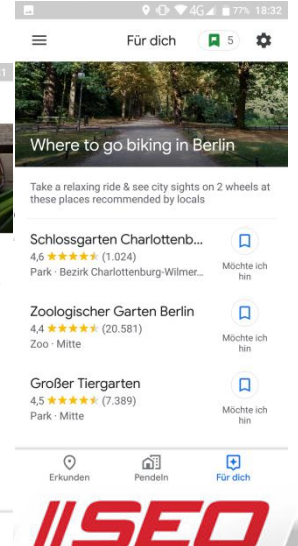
4G 77% 18:32

Für dich

5

Where to go biking in Berlin

Take a relaxing ride & see city sights on 2 wheels at these places recommended by locals

Schlossgarten Charlottenb...
4,6 ★★★★★ (1.024)
Park · Bezirk Charlottenburg-Wilmer...

Möchte ich hin

Zoologischer Garten Berlin
4,4 ★★★★★ (20.581)
Zoo · Mitte

Möchte ich hin

Großer Tiergarten
4,5 ★★★★★ (7.389)
Park · Mitte

Möchte ich hin

Erkunden

Pendeln

Für dich

SEO